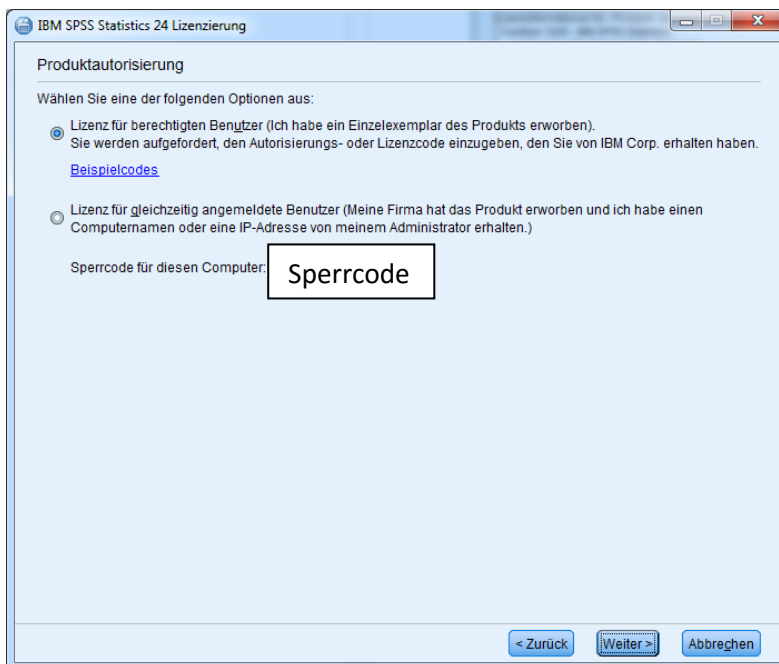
IBM SPSS Statistics 24 Lizenzierung

Produktautorisierung

Wählen Sie eine der folgenden Optionen aus:

Lizenz für berechtigten Benutzer (Ich habe ein Einzelexemplar des Produkts erworben).
Sie werden aufgefordert, den Autorisierungs- oder Lizenzcode einzugeben, den Sie von IBM Corp. erhalten haben.

Beispielcodes

Lizenz für gleichzeitig angemeldete Benutzer (Meine Firma hat das Produkt erworben und ich habe einen Computernamen oder eine IP-Adresse von meinem Administrator erhalten.)

Sperrcode für diesen Computer:

Sperrcode

< Zurück

Weiter >

Abbrechen